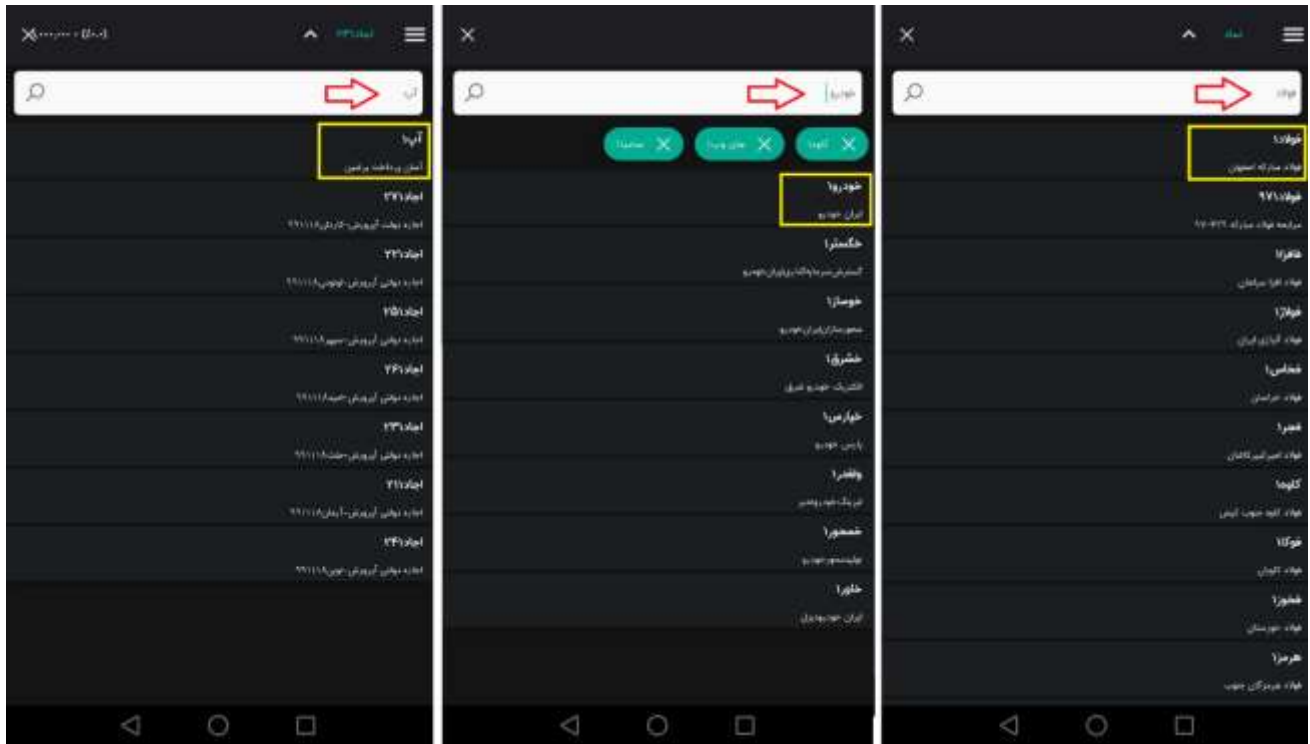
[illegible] اجاد۳۲۱

آ

آپ۱
آسان پرداخت پرشین

اجاد۲۷۱
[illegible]

اجاد۲۲۱
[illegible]

اجاد۲۵۱
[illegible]

اجاد۲۶۱
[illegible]

اجاد۲۳۱
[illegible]

اجاد۲۱۱
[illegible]

اجاد۲۴۱
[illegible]

خودرو

کلیه | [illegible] | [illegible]

خودرو۱
ایران خودرو

خگستر۱
گسترش سرمایه گذاری ایران خودرو

خوساز۱
محورسازان ایران خودرو

خشرق۱
الکتریک خودرو شرق

خپارس۱
پارس خودرو

ولغدر۱
لیزینگ خودرو غدیر

خمحور۱
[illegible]

خاور۱
ایران خودرو دیزل

فولاد

فولاد۱
فولاد مبارکه اصفهان

فولاد۹۷۱
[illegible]

هافرا۱
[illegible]

فولاژ۱
فولاد آلیاژی ایران

فخاس۱
فولاد خراسان

فجر۱
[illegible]

کاوه۱
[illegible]

فوکا۱
فولاد کاویان

فخوز۱
فولاد خوزستان

هرمز۱
فولاد هرمزگان جنوب